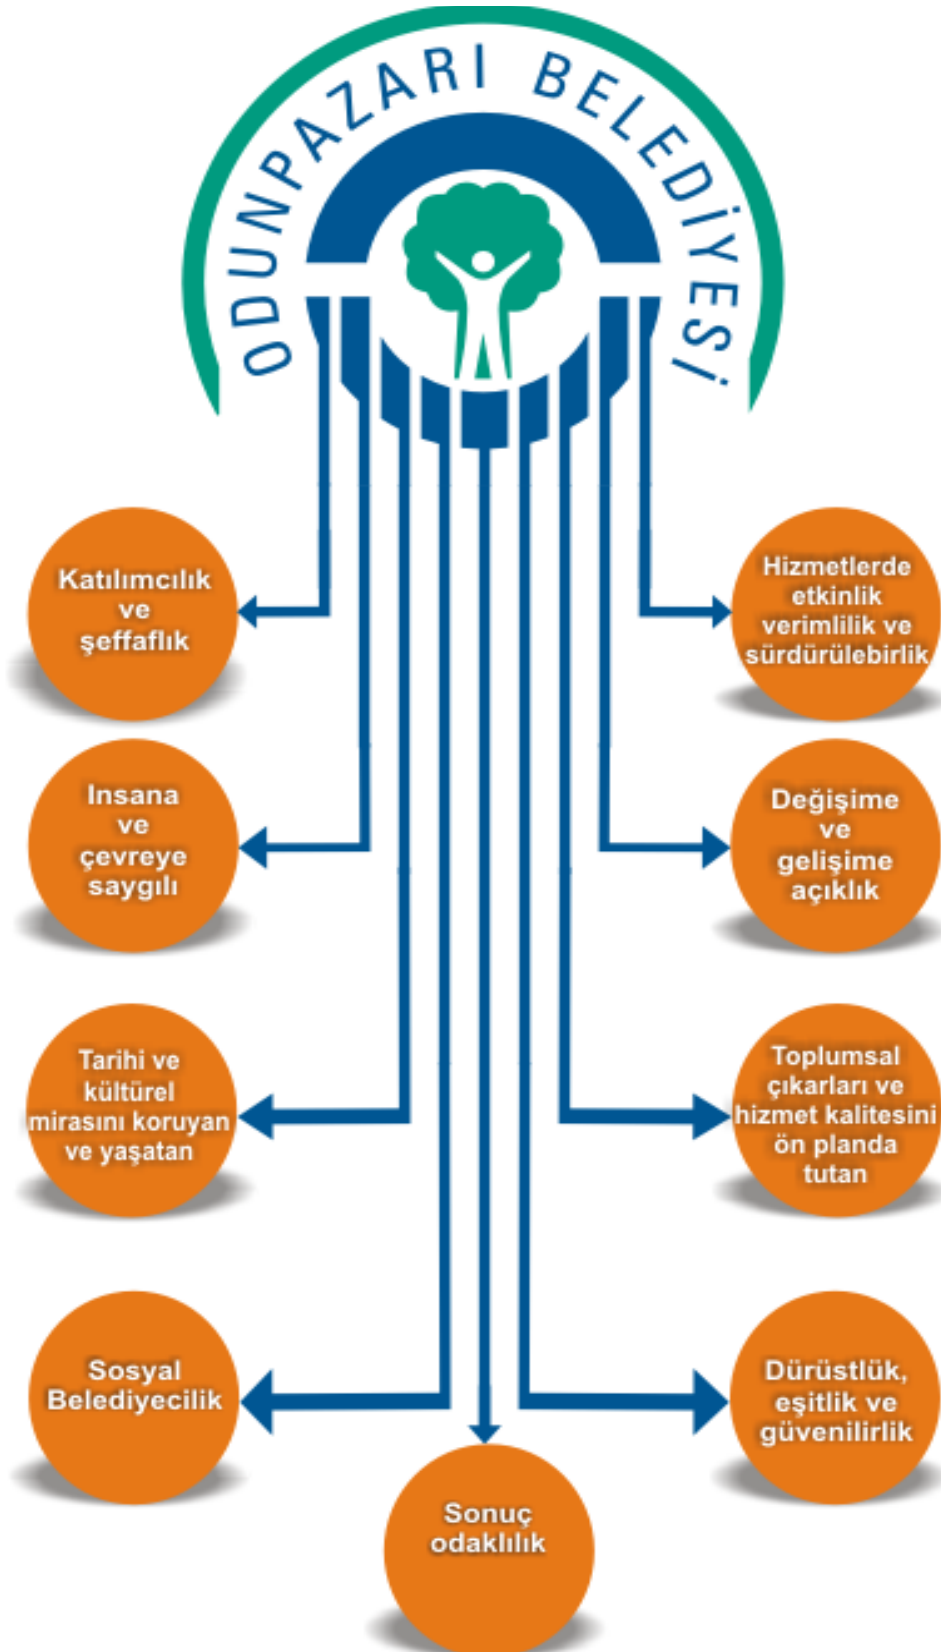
ODUNPAZARI BELEDİYESİ

Katılımcılık ve şeffaflık

Hizmetlerde etkinlik verimlilik ve sürdürülebirlik

Insana ve çevreye saygılı

Değişime ve gelişime açıklık

Tarihi ve kültürel mirasını koruyan ve yaşatan

Toplumsal çıkarları ve hizmet kalitesini ön planda tutan

Sosyal Belediyecilik

Dürüstlük, eşitlik ve güvenilirlik

Sonuç odaklılık